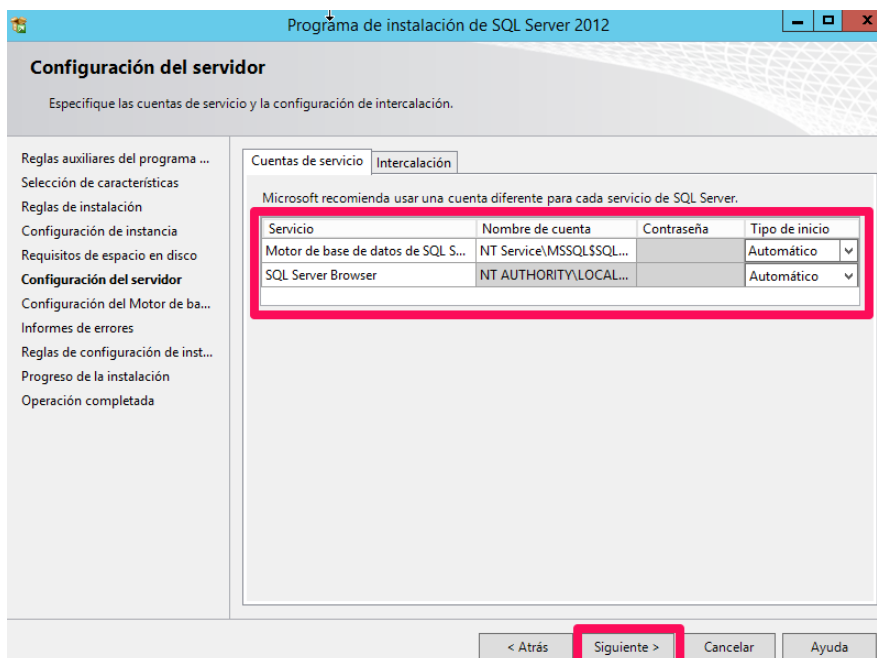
Programa de instalación de SQL Server 2012

Configuración del servidor

Especifique las cuentas de servicio y la configuración de intercalación.

Reglas auxiliares del programa ...
Selección de características
Reglas de instalación
Configuración de instancia
Requisitos de espacio en disco
Configuración del servidor
Configuración del Motor de ba...
Informes de errores
Reglas de configuración de inst...
Progreso de la instalación
Operación completada

Cuentas de servicio | Intercalación

Microsoft recomienda usar una cuenta diferente para cada servicio de SQL Server.

| Servicio | Nombre de cuenta | Contraseña | Tipo de inicio |
|---|---|---|---|
| Motor de base de datos de SQL S... | NT Service\MSSQL$SQL... | | Automático |
| SQL Server Browser | NT AUTHORITY\LOCAL... | | Automático |

< Atrás | Siguiente > | Cancelar | Ayuda